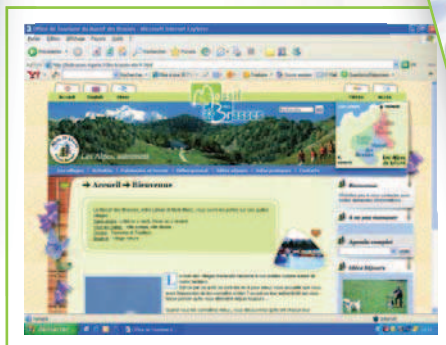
Office de Tourisme du Massif des Brasses - Microsoft Internet Explorer

Fichier Edition Affichage Favoris Outils ?

Précédente

Rechercher Favoris

Massif des Brasses

Les Alpes, autrement

→ Accueil → Bienvenue

Bienvenue

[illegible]

Agenda complet

Idées Séjours

démarrer